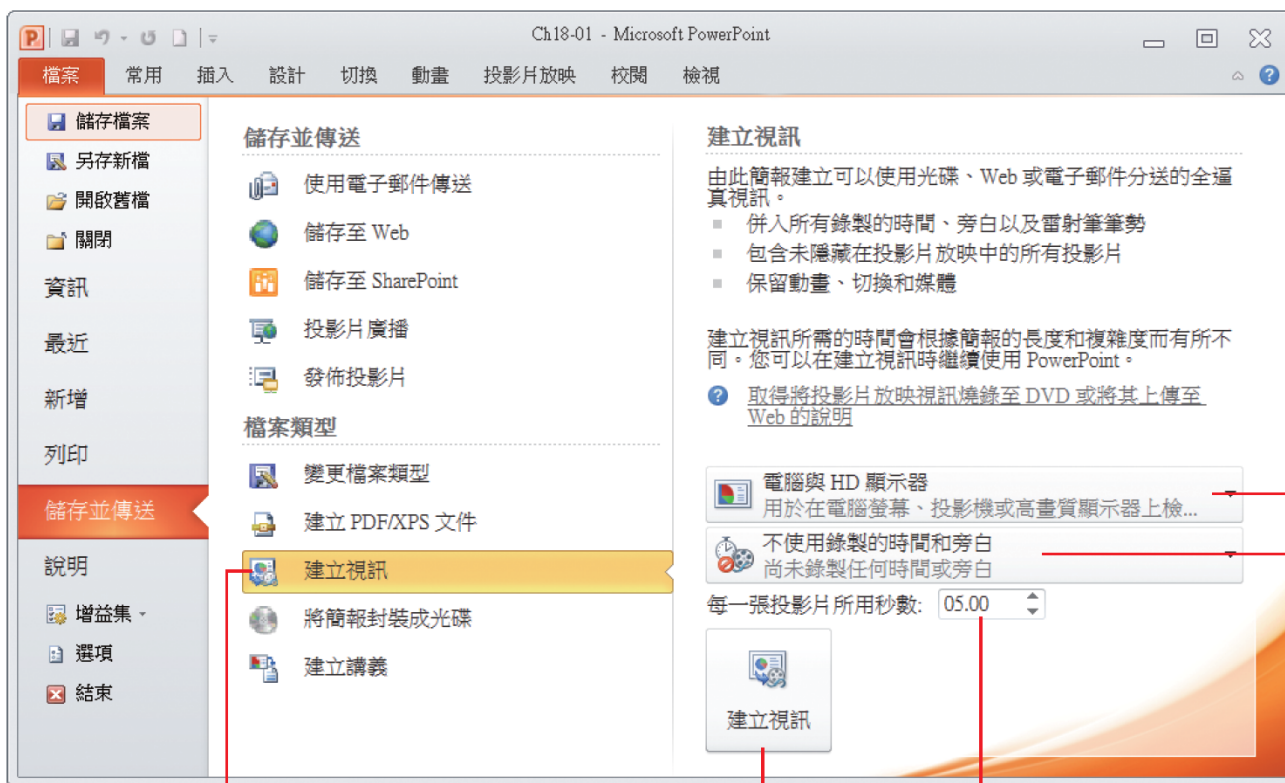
Ch18-01 - Microsoft PowerPoint

檔案 常用 插入 設計 切換 動畫 投影片放映 校閱 檢視

儲存檔案
另存新檔
開啟舊檔
關閉
資訊
最近
新增
列印
儲存並傳送
說明
增益集
選項
結束

儲存並傳送

使用電子郵件傳送
儲存至 Web
儲存至 SharePoint
投影片廣播
發佈投影片

檔案類型

變更檔案類型
建立 PDF/XPS 文件
建立視訊
將簡報封裝成光碟
建立講義

建立視訊

由此簡報建立可以使用光碟、Web 或電子郵件分送的全逼真視訊。
▪ 併入所有錄製的時間、旁白以及雷射筆筆勢
▪ 包含未隱藏在投影片放映中的所有投影片
▪ 保留動畫、切換和媒體

建立視訊所需的時間會根據簡報的長度和複雜度而有所不同。您可以在建立視訊時繼續使用 PowerPoint。

取得將投影片放映視訊燒錄至 DVD 或將其上傳至 Web 的說明

電腦與 HD 顯示器
用於在電腦螢幕、投影機或高畫質顯示器上檢...

不使用錄製的時間和旁白
尚未錄製任何時間或旁白

每一張投影片所用秒數: 05.00

建立視訊